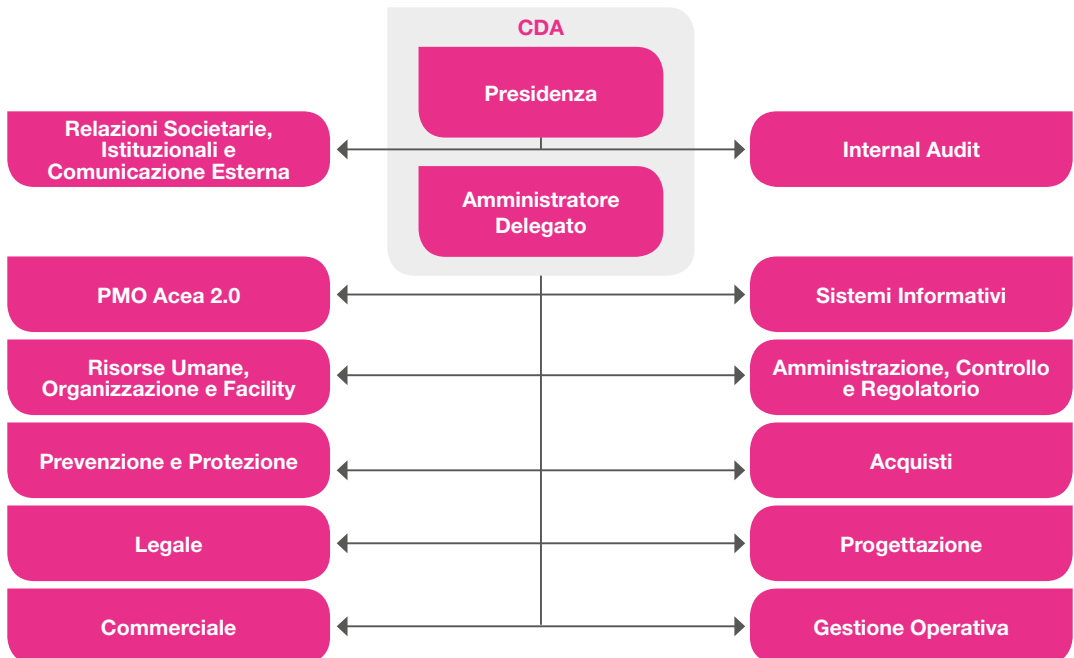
CDA

Presidenza

Relazioni Societarie, Istituzionali e Comunicazione Esterna

Internal Audit

Amministratore Delegato

PMO Acea 2.0

Sistemi Informativi

Risorse Umane, Organizzazione e Facility

Amministrazione, Controllo e Regolatorio

Prevenzione e Protezione

Acquisti

Legale

Progettazione

Commerciale

Gestione Operativa